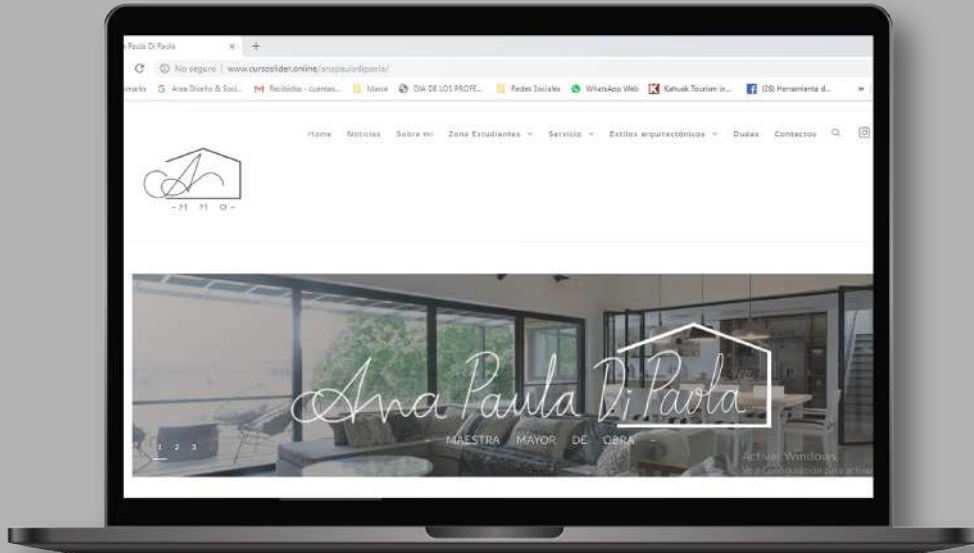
Paula Di Paola ×  +

No seguro | www.cursoslider.online/anapauladipaola/

marks  Area Diseño & Soci...  Recibidos - cuentas...  Marce  DIA DE LOS PROFE...  Redes Sociales  WhatsApp Web  Kahuak Tourism in...  (28) Herramienta d...  »

Home  Noticias  Sobre mi  Zona Estudiantes  Servicio  Estilos arquitectónicos  Dudas  Contactos

A
- M M O -

Ana Paula Di Paola
MAESTRA MAYOR DE OBRA

1 2 3

Activar Windows
Ve a Configuración para activar